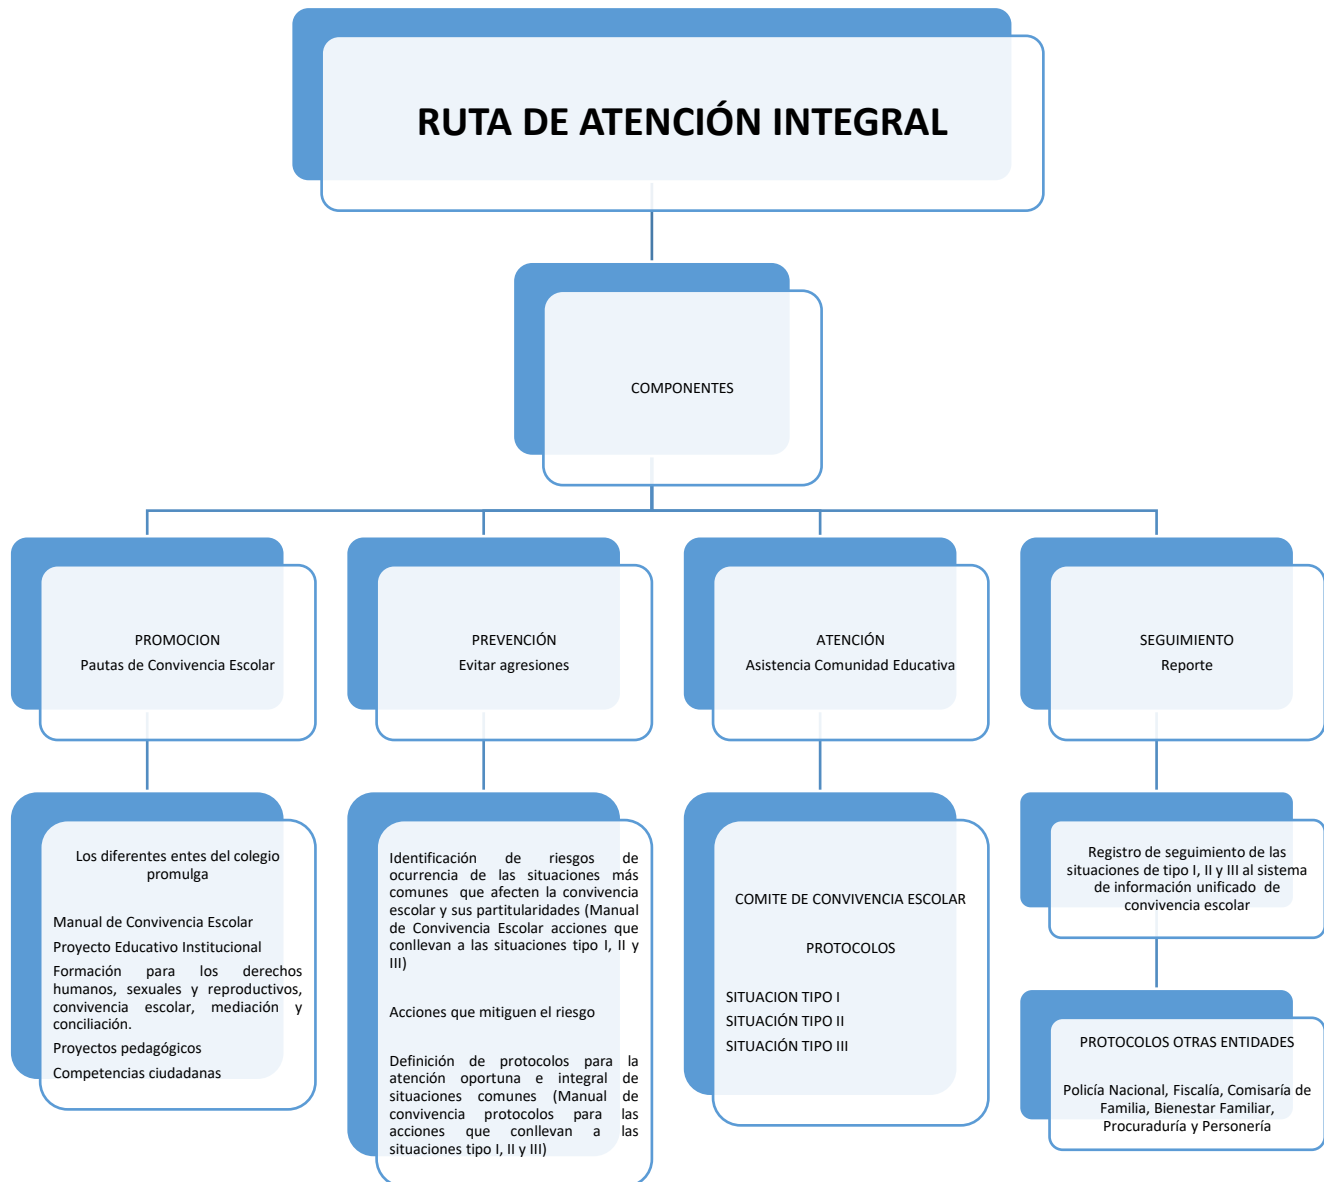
RUTA DE ATENCIÓN INTEGRAL

COMPONENTES

PROMOCION
Pautas de Convivencia Escolar

PREVENCIÓN
Evitar agresiones

ATENCIÓN
Asistencia Comunidad Educativa

SEGUIMIENTO
Reporte

Los diferentes entes del colegio promulga

Manual de Convivencia Escolar

Proyecto Educativo Institucional

Formación para los derechos humanos, sexuales y reproductivos, convivencia escolar, mediación y conciliación.

Proyectos pedagógicos

Competencias ciudadanas

Identificación de riesgos de ocurrencia de las situaciones más comunes que afecten la convivencia escolar y sus partitularidades (Manual de Convivencia Escolar acciones que conllevan a las situaciones tipo I, II y III)

Acciones que mitiguen el riesgo

Definición de protocolos para la atención oportuna e integral de situaciones comunes (Manual de convivencia protocolos para las acciones que conllevan a las situaciones tipo I, II y III)

COMITE DE CONVIVENCIA ESCOLAR

PROTOCOLOS

SITUACION TIPO I
SITUACIÓN TIPO II
SITUACIÓN TIPO III

Registro de seguimiento de las situaciones de tipo I, II y III al sistema de información unificado de convivencia escolar

PROTOCOLOS OTRAS ENTIDADES

Policía Nacional, Fiscalía, Comisaría de Familia, Bienestar Familiar, Procuraduría y Personería